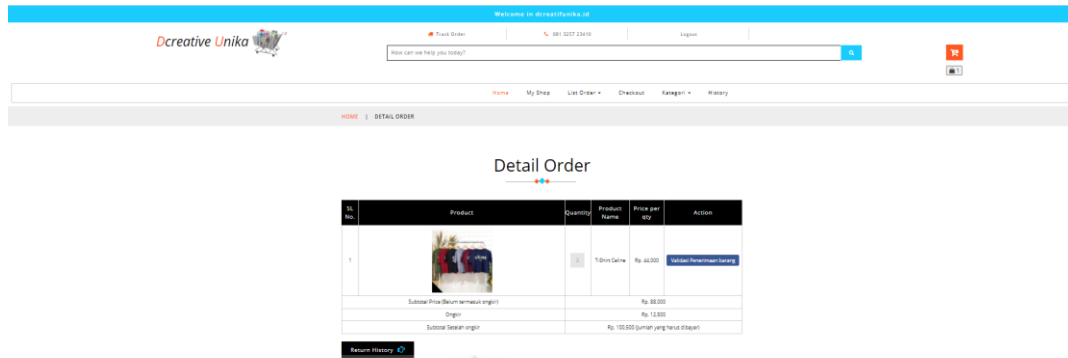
Welcome in dcreativunika.id

Dcreative Unika

Track Order | 081 3257 23410 | Logout

How can we help you today?

1

Home | My Shop | List Order | Checkout | Kategori | History

HOME | DETAIL ORDER

Detail Order

| SL No. | Product | Quantity | Product Name | Price per qty | Action |
|---|---|---|---|---|---|
| 1 | | 2 | T-Shirt Celine | Rp. 44,000 | Validasi Penerimaan barang |
| Subtotal Price (Belum termasuk ongkir) | | Rp. 88,000 | | | |
| Ongkir | | Rp. 12,500 | | | |
| Subtotal Setelah ongkir | | Rp. 100,500 (Jumlah yang harus dibayar) | | | |

Return History